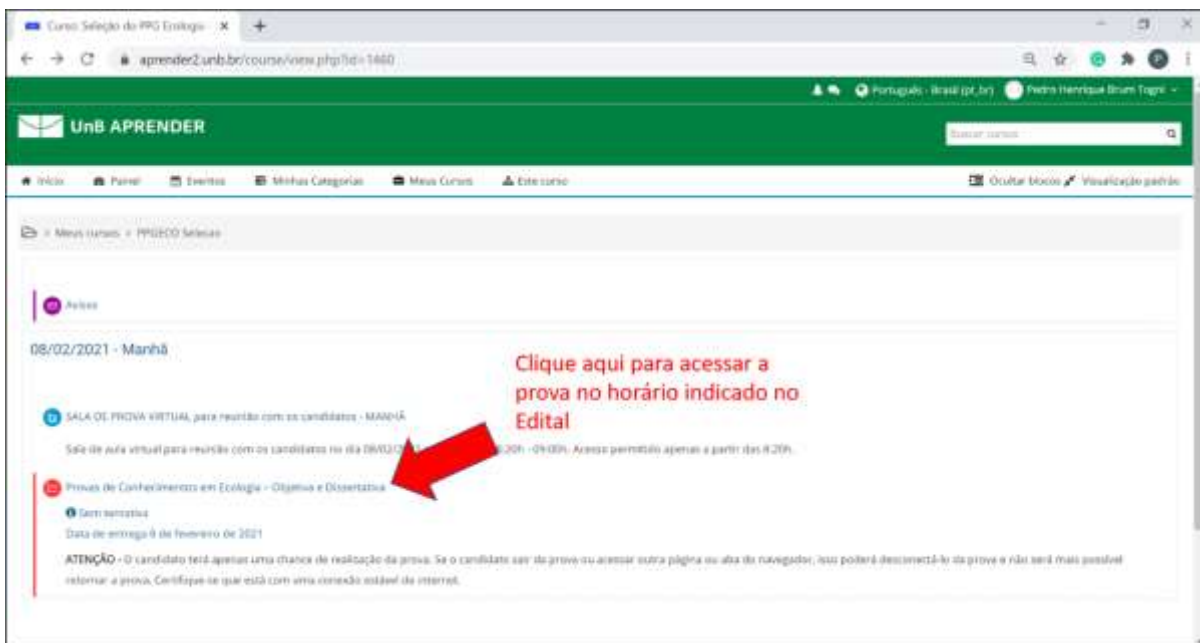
Curso: Seleção do PPG Ecologia ×
aprender2.unb.br/course/view.php?id=1460

Português - Brasil (pt_br) Pedro Henrique Brum Togni

UnB APRENDER
Buscar cursos

Início Painel Eventos Minhas Categorias Meus Cursos Este curso
Ocultar blocos Visualização padrão

> Meus cursos > PPGECO Seleção

Avisos

08/02/2021 - Manhã

Clique aqui para acessar a prova no horário indicado no Edital

SALA DE PROVA VIRTUAL para reunião com os candidatos - MANHÃ

Sala de aula virtual para reunião com os candidatos no dia 08/02/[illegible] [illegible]20h - 09:00h. Acesso permitido apenas a partir das 8:20h.

Provas de Conhecimentos em Ecologia - Objetiva e Dissertativa

Sem tentativa
Data de entrega 8 de fevereiro de 2021

ATENÇÃO - O candidato terá apenas uma chance de realização da prova. Se o candidato sair da prova ou acessar outra página ou aba do navegador, isso poderá desconectá-lo da prova e não será mais possível retornar a prova. Certifique-se que está com uma conexão estável de internet.